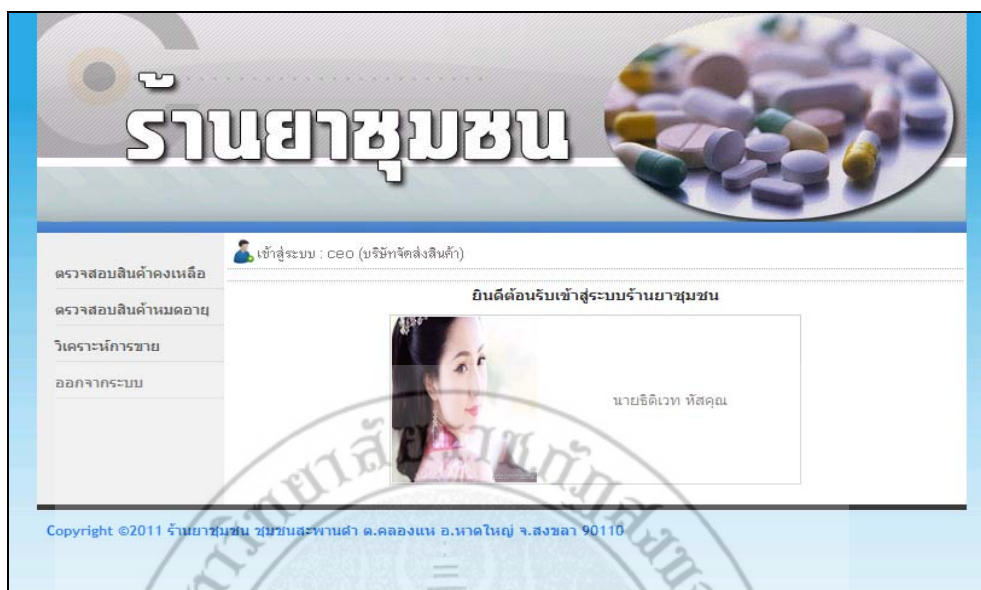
ร้านยาชุมชน

เข้าสู่ระบบ : ceo (บริษัทจัดส่งสินค้า)

ตรวจสอบสินค้าคงเหลือ

ตรวจสอบสินค้าหมดอายุ

วิเคราะห์การขาย

ออกจากระบบ

ยินดีต้อนรับเข้าสู่ระบบร้านยาชุมชน

นายธิติเวท หัสคุณ

Copyright ©2011 ร้านยาชุมชน ชุมชนสะพานดำ ต.คลองแห อ.หาดใหญ่ จ.สงขลา 90110